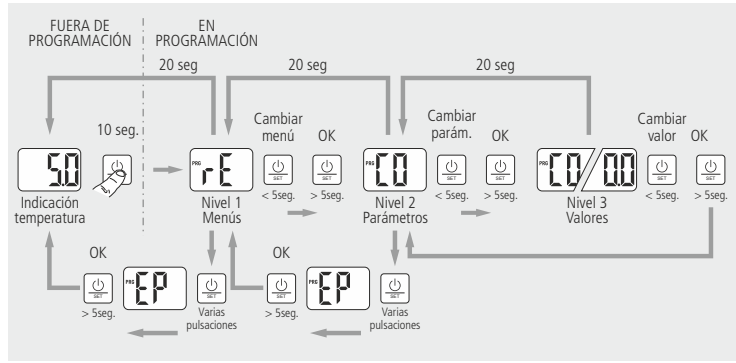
FUERA DE PROGRAMACIÓN

EN PROGRAMACIÓN

20 seg

20 seg

20 seg

10 seg.

5.0

Indicación temperatura

PRG

rE

Nivel 1 Menús

Cambiar menú

SET

< 5seg.

OK

SET

> 5seg.

PRG

C0

Nivel 2 Parámetros

Cambiar parám.

SET

< 5seg.

OK

SET

> 5seg.

PRG

C0/00

Nivel 3 Valores

Cambiar valor

SET

< 5seg.

OK

SET

> 5seg.

OK

SET

> 5seg.

PRG

EP

SET

Varias pulsaciones

OK

SET

> 5seg.

PRG

EP

SET

Varias pulsaciones